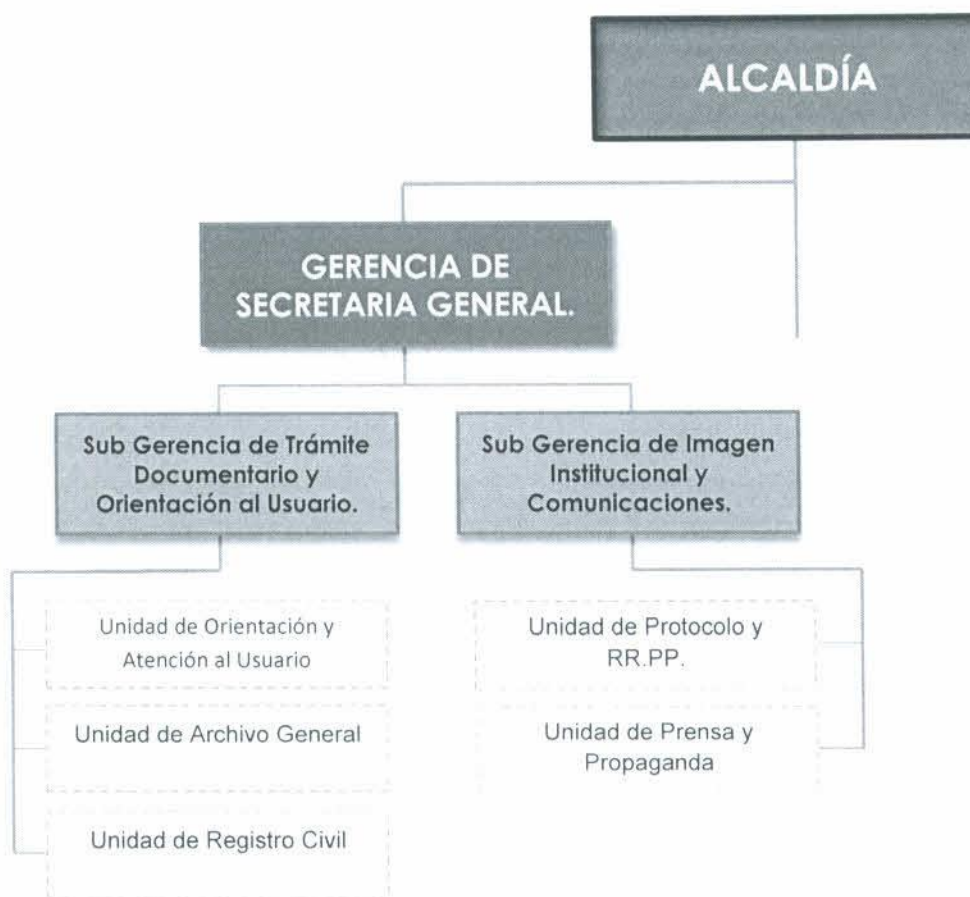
ALCALDÍA

GERENCIA DE SECRETARIA GENERAL.

Sub Gerencia de Trámite Documentario y Orientación al Usuario.

Sub Gerencia de Imagen Institucional y Comunicaciones.

Unidad de Orientación y Atención al Usuario

Unidad de Archivo General

Unidad de Registro Civil

Unidad de Protocolo y RR.PP.

Unidad de Prensa y Propaganda